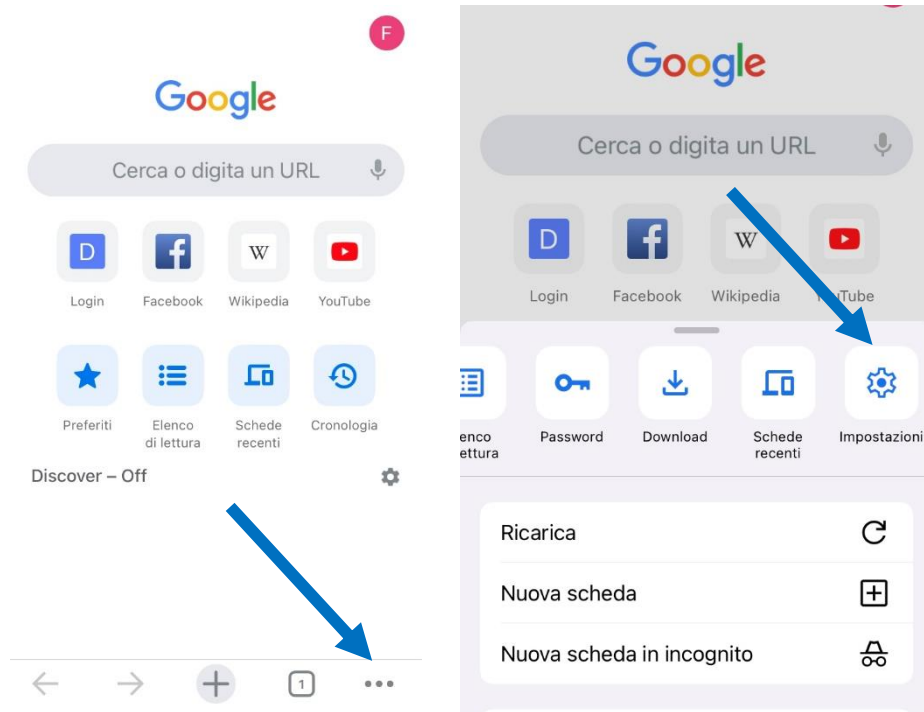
F

Google

Cerca o digita un URL

D
Login

Facebook

W
Wikipedia

YouTube

Preferiti

Elenco di lettura

Schede recenti

Cronologia

Discover – Off

1

Google

Cerca o digita un URL

D
Login

Facebook

W
Wikipedia

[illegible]Tube

lenco lettura

Password

Download

Schede recenti

Impostazioni

Ricarica

Nuova scheda

Nuova scheda in incognito